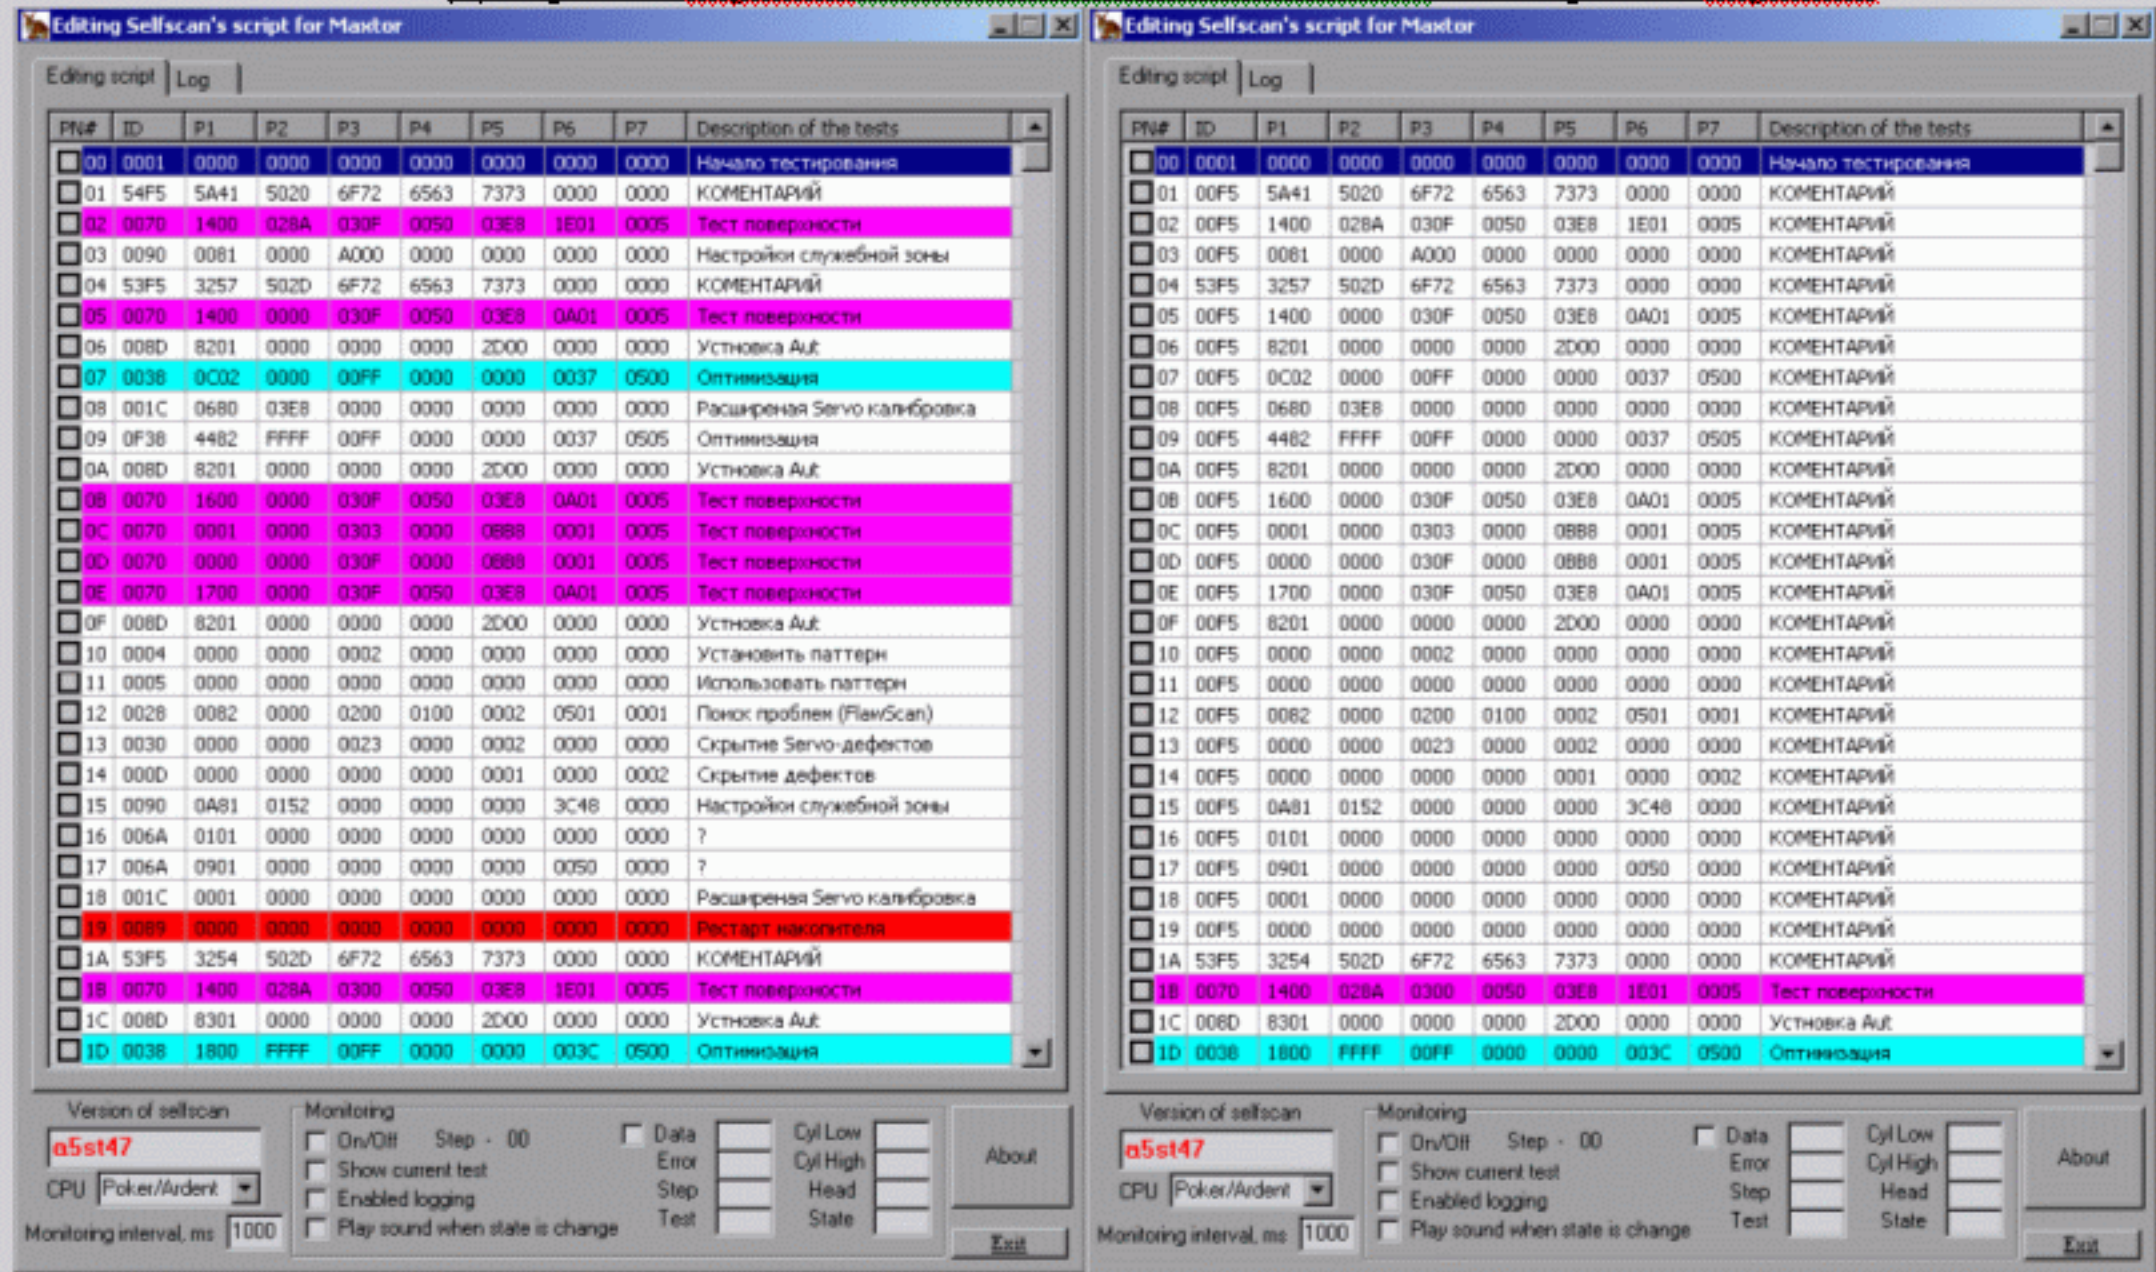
Editing Selfscan's script for Maxtor

Editing script | Log

| PN# | ID | P1 | P2 | P3 | P4 | P5 | P6 | P7 | Description of the tests |
|---|---|---|---|---|---|---|---|---|---|
| 00 | 0001 | 0000 | 0000 | 0000 | 0000 | 0000 | 0000 | 0000 | Начало тестирования |
| 01 | 54F5 | 5A41 | 5020 | 6F72 | 6563 | 7373 | 0000 | 0000 | КОМЕНТАРИЙ |
| 02 | 0070 | 1400 | 028A | 030F | 0050 | 03E8 | 1E01 | 0005 | Тест поверхности |
| 03 | 0090 | 0081 | 0000 | A000 | 0000 | 0000 | 0000 | 0000 | Настройки служебной зоны |
| 04 | 53F5 | 3257 | 502D | 6F72 | 6563 | 7373 | 0000 | 0000 | КОМЕНТАРИЙ |
| 05 | 0070 | 1400 | 0000 | 030F | 0050 | 03E8 | 0A01 | 0005 | Тест поверхности |
| 06 | 008D | 8201 | 0000 | 0000 | 0000 | 2D00 | 0000 | 0000 | Устновка Aut |
| 07 | 0038 | 0C02 | 0000 | 00FF | 0000 | 0000 | 0037 | 0500 | Оптимизация |
| 08 | 001C | 0680 | 03E8 | 0000 | 0000 | 0000 | 0000 | 0000 | Расширеная Servo калибровка |
| 09 | 0F38 | 4482 | FFFF | 00FF | 0000 | 0000 | 0037 | 0505 | Оптимизация |
| 0A | 008D | 8201 | 0000 | 0000 | 0000 | 2D00 | 0000 | 0000 | Устновка Aut |
| 0B | 0070 | 1600 | 0000 | 030F | 0050 | 03E8 | 0A01 | 0005 | Тест поверхности |
| 0C | 0070 | 0001 | 0000 | 0303 | 0000 | 0BB8 | 0001 | 0005 | Тест поверхности |
| 0D | 0070 | 0000 | 0000 | 030F | 0000 | 0BB8 | 0001 | 0005 | Тест поверхности |
| 0E | 0070 | 1700 | 0000 | 030F | 0050 | 03E8 | 0A01 | 0005 | Тест поверхности |
| 0F | 008D | 8201 | 0000 | 0000 | 0000 | 2D00 | 0000 | 0000 | Устновка Aut |
| 10 | 0004 | 0000 | 0000 | 0002 | 0000 | 0000 | 0000 | 0000 | Установить паттерн |
| 11 | 0005 | 0000 | 0000 | 0000 | 0000 | 0000 | 0000 | 0000 | Использовать паттерн |
| 12 | 0028 | 0082 | 0000 | 0200 | 0100 | 0002 | 0501 | 0001 | Поиск проблем (FlawScan) |
| 13 | 0030 | 0000 | 0000 | 0023 | 0000 | 0002 | 0000 | 0000 | Скрытие Servo-дефектов |
| 14 | 000D | 0000 | 0000 | 0000 | 0000 | 0001 | 0000 | 0002 | Скрытие дефектов |
| 15 | 0090 | 0A81 | 0152 | 0000 | 0000 | 0000 | 3C48 | 0000 | Настройки служебной зоны |
| 16 | 006A | 0101 | 0000 | 0000 | 0000 | 0000 | 0000 | 0000 | ? |
| 17 | 006A | 0901 | 0000 | 0000 | 0000 | 0000 | 0050 | 0000 | ? |
| 18 | 001C | 0001 | 0000 | 0000 | 0000 | 0000 | 0000 | 0000 | Расширеная Servo калибровка |
| 19 | 0089 | 0000 | 0000 | 0000 | 0000 | 0000 | 0000 | 0000 | Рестарт накопителя |
| 1A | 53F5 | 3254 | 502D | 6F72 | 6563 | 7373 | 0000 | 0000 | КОМЕНТАРИЙ |
| 1B | 0070 | 1400 | 028A | 0300 | 0050 | 03E8 | 1E01 | 0005 | Тест поверхности |
| 1C | 008D | 8301 | 0000 | 0000 | 0000 | 2D00 | 0000 | 0000 | Устновка Aut |
| 1D | 0038 | 1800 | FFFF | 00FF | 0000 | 0000 | 003C | 0500 | Оптимизация |

Version of selfscan
a5st47
CPU Poker/Ardent
Monitoring interval, ms 1000
Monitoring
On/Off Step - 00
Show current test
Enabled logging
Play sound when state is change
Data
Error
Step
Test
Cyl Low
Cyl High
Head
State
About
Exit

Editing Selfscan's script for Maxtor

Editing script | Log

| PN# | ID | P1 | P2 | P3 | P4 | P5 | P6 | P7 | Description of the tests |
|---|---|---|---|---|---|---|---|---|---|
| 00 | 0001 | 0000 | 0000 | 0000 | 0000 | 0000 | 0000 | 0000 | Начало тестирования |
| 01 | 00F5 | 5A41 | 5020 | 6F72 | 6563 | 7373 | 0000 | 0000 | КОМЕНТАРИЙ |
| 02 | 00F5 | 1400 | 028A | 030F | 0050 | 03E8 | 1E01 | 0005 | КОМЕНТАРИЙ |
| 03 | 00F5 | 0081 | 0000 | A000 | 0000 | 0000 | 0000 | 0000 | КОМЕНТАРИЙ |
| 04 | 53F5 | 3257 | 502D | 6F72 | 6563 | 7373 | 0000 | 0000 | КОМЕНТАРИЙ |
| 05 | 00F5 | 1400 | 0000 | 030F | 0050 | 03E8 | 0A01 | 0005 | КОМЕНТАРИЙ |
| 06 | 00F5 | 8201 | 0000 | 0000 | 0000 | 2D00 | 0000 | 0000 | КОМЕНТАРИЙ |
| 07 | 00F5 | 0C02 | 0000 | 00FF | 0000 | 0000 | 0037 | 0500 | КОМЕНТАРИЙ |
| 08 | 00F5 | 0680 | 03E8 | 0000 | 0000 | 0000 | 0000 | 0000 | КОМЕНТАРИЙ |
| 09 | 00F5 | 4482 | FFFF | 00FF | 0000 | 0000 | 0037 | 0505 | КОМЕНТАРИЙ |
| 0A | 00F5 | 8201 | 0000 | 0000 | 0000 | 2D00 | 0000 | 0000 | КОМЕНТАРИЙ |
| 0B | 00F5 | 1600 | 0000 | 030F | 0050 | 03E8 | 0A01 | 0005 | КОМЕНТАРИЙ |
| 0C | 00F5 | 0001 | 0000 | 0303 | 0000 | 0BB8 | 0001 | 0005 | КОМЕНТАРИЙ |
| 0D | 00F5 | 0000 | 0000 | 030F | 0000 | 0BB8 | 0001 | 0005 | КОМЕНТАРИЙ |
| 0E | 00F5 | 1700 | 0000 | 030F | 0050 | 03E8 | 0A01 | 0005 | КОМЕНТАРИЙ |
| 0F | 00F5 | 8201 | 0000 | 0000 | 0000 | 2D00 | 0000 | 0000 | КОМЕНТАРИЙ |
| 10 | 00F5 | 0000 | 0000 | 0002 | 0000 | 0000 | 0000 | 0000 | КОМЕНТАРИЙ |
| 11 | 00F5 | 0000 | 0000 | 0000 | 0000 | 0000 | 0000 | 0000 | КОМЕНТАРИЙ |
| 12 | 00F5 | 0082 | 0000 | 0200 | 0100 | 0002 | 0501 | 0001 | КОМЕНТАРИЙ |
| 13 | 00F5 | 0000 | 0000 | 0023 | 0000 | 0002 | 0000 | 0000 | КОМЕНТАРИЙ |
| 14 | 00F5 | 0000 | 0000 | 0000 | 0000 | 0001 | 0000 | 0002 | КОМЕНТАРИЙ |
| 15 | 00F5 | 0A81 | 0152 | 0000 | 0000 | 0000 | 3C48 | 0000 | КОМЕНТАРИЙ |
| 16 | 00F5 | 0101 | 0000 | 0000 | 0000 | 0000 | 0000 | 0000 | КОМЕНТАРИЙ |
| 17 | 00F5 | 0901 | 0000 | 0000 | 0000 | 0000 | 0050 | 0000 | КОМЕНТАРИЙ |
| 18 | 00F5 | 0001 | 0000 | 0000 | 0000 | 0000 | 0000 | 0000 | КОМЕНТАРИЙ |
| 19 | 00F5 | 0000 | 0000 | 0000 | 0000 | 0000 | 0000 | 0000 | КОМЕНТАРИЙ |
| 1A | 53F5 | 3254 | 502D | 6F72 | 6563 | 7373 | 0000 | 0000 | КОМЕНТАРИЙ |
| 1B | 0070 | 1400 | 028A | 0300 | 0050 | 03E8 | 1E01 | 0005 | Тест поверхности |
| 1C | 008D | 8301 | 0000 | 0000 | 0000 | 2D00 | 0000 | 0000 | Устновка Aut |
| 1D | 0038 | 1800 | FFFF | 00FF | 0000 | 0000 | 003C | 0500 | Оптимизация |

Version of selfscan
a5st47
CPU Poker/Ardent
Monitoring interval, ms 1000
Monitoring
On/Off Step - 00
Show current test
Enabled logging
Play sound when state is change
Data
Error
Step
Test
Cyl Low
Cyl High
Head
State
About
Exit